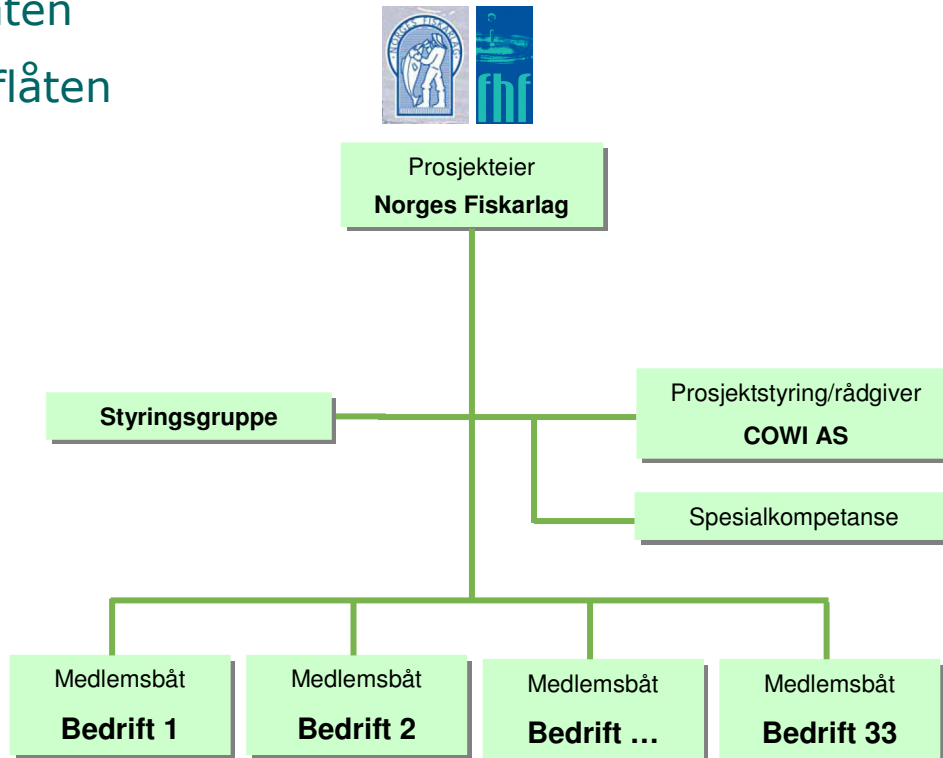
ten

flåten

NORGES FISKARLAG

fhf

Prosjekteier
**Norges Fiskarlag**

**Styringsgruppe**

Prosjektstyring/rådgiver
**COWI AS**

Spesialkompetanse

Medlemsbåt
**Bedrift 1**

Medlemsbåt
**Bedrift 2**

Medlemsbåt
**Bedrift …**

Medlemsbåt
**Bedrift 33**